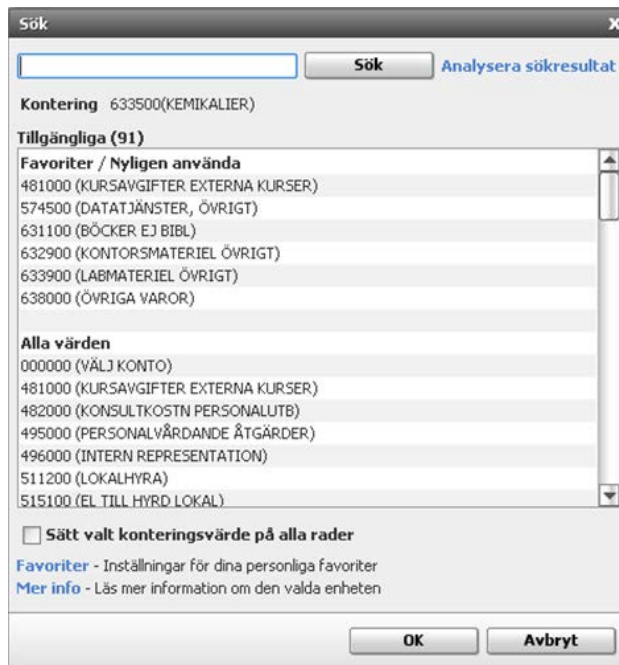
Sök

X

Sök

Analysera sökresultat

Kontering 633500(KEMIKALIER)

Tillgängliga (91)

Favoriter / Nyligen använda
481000 (KURSAVGIFTER EXTERNA KURSER)
574500 (DATATJÄNSTER, ÖVRIGT)
631100 (BÖCKER EJ BIBL)
632900 (KONTORSMATERIEL ÖVRIGT)
633900 (LABMATERIEL ÖVRIGT)
638000 (ÖVRIGA VAROR)

Alla värden
000000 (VÄLJ KONTO)
481000 (KURSAVGIFTER EXTERNA KURSER)
482000 (KONSULTKOSTN PERSONALUTB)
495000 (PERSONALVÅRDANDE ÅTGÄRDER)
496000 (INTERN REPRESENTATION)
511200 (LOKALHYRA)
515100 (EL TILL HYRD LOKAL)

Sätt valt konteringsvärde på alla rader

Favoriter - Inställningar för dina personliga favoriter
Mer info - Läs mer information om den valda enheten

OK

Avbryt